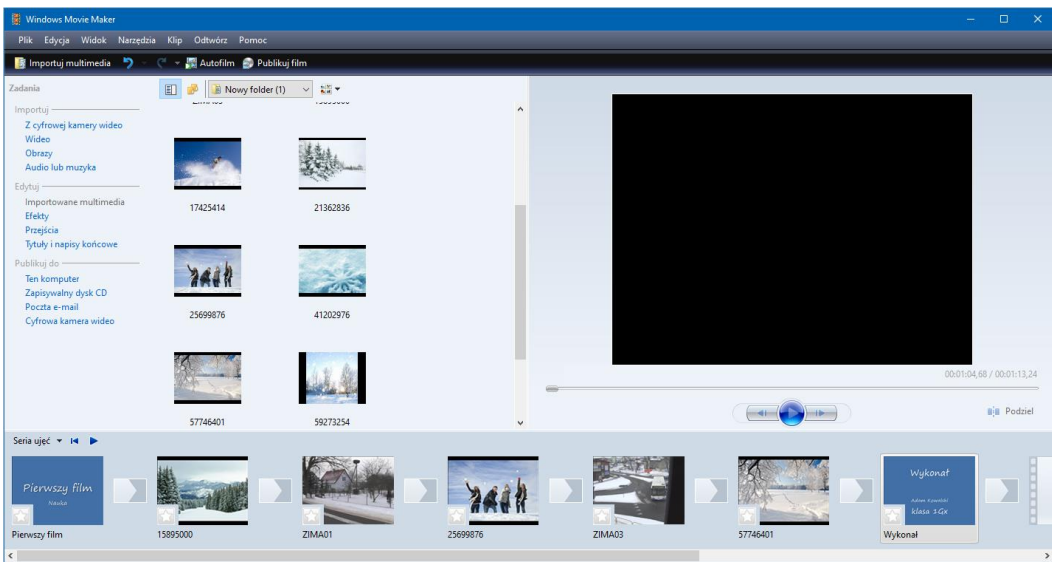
Windows Movie Maker

Plik Edycja Widok Narzędzia Klip Odtwórz Pomoc

Importuj multimedia Autofilm Publikuj film

Zadania

Importuj

Z cyfrowej kamery wideo
Wideo
Obrazy
Audio lub muzyka

Edytuj

Importowane multimedia
Efekty
Przejścia
Tytuły i napisy końcowe

Publikuj do

Ten komputer
Zapisywalny dysk CD
Poczta e-mail
Cyfrowa kamera wideo

Nowy folder (1)

17425414
21362836
25699876
41202976
57746401
59273254

00:01:04,68 / 00:01:13,24

Podziel

Seria ujęć

Pierwszy film
Nauka

Wykonał
Adam Kowalski
klasa 1Gx

Pierwszy film
15895000
ZIMA01
25699876
ZIMA03
57746401
Wykonał